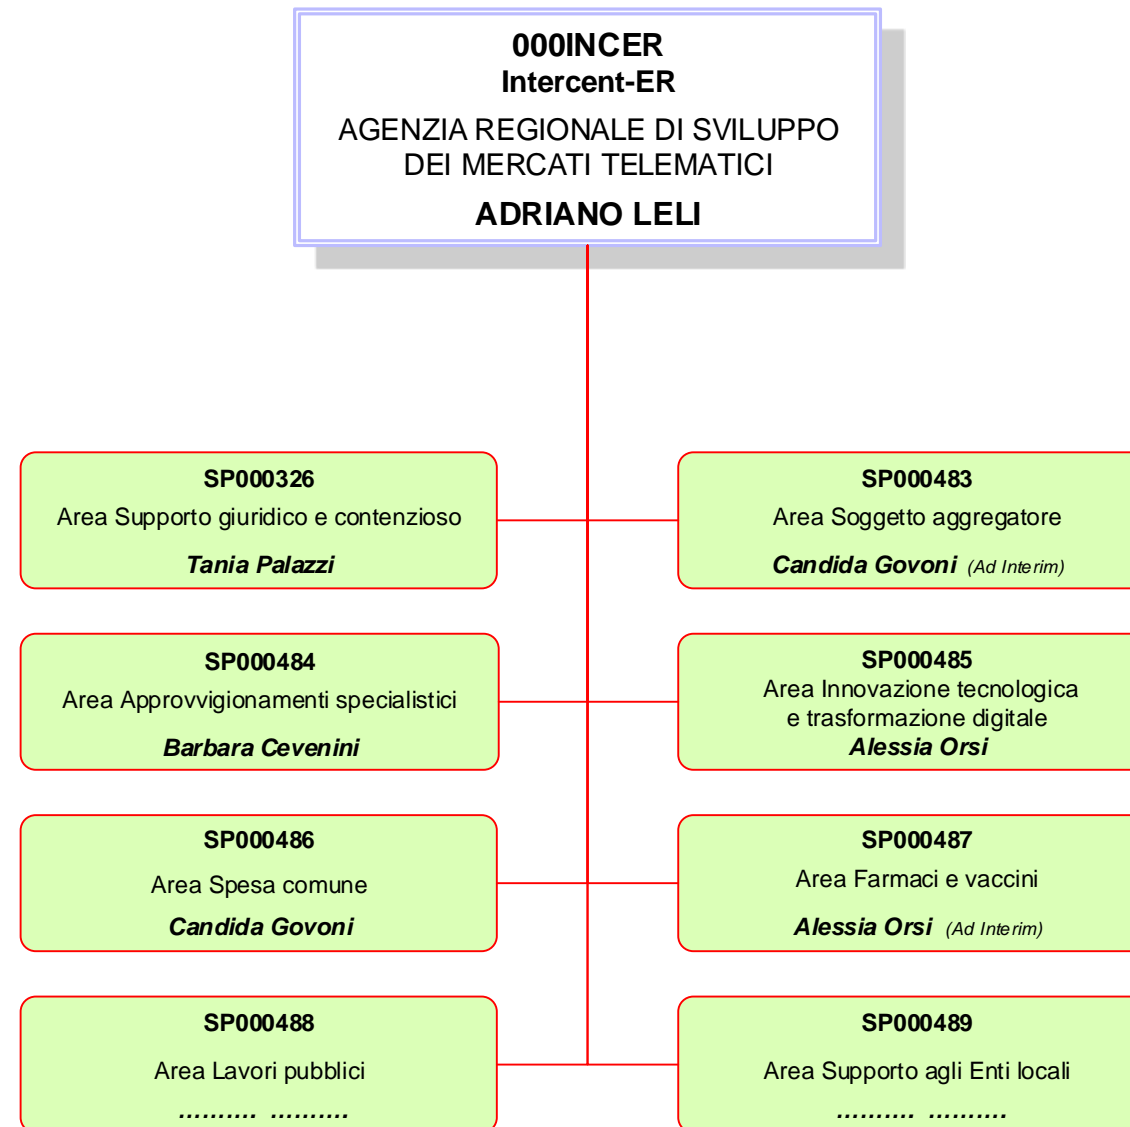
000INCER
Intercent-ER

AGENZIA REGIONALE DI SVILUPPO DEI MERCATI TELEMATICI

ADRIANO LELI

SP000326
Area Supporto giuridico e contenzioso
Tania Palazzi

SP000483
Area Soggetto aggregatore
Candida Govoni (Ad Interim)

SP000484
Area Approvvigionamenti specialistici
Barbara Cevenini

SP000485
Area Innovazione tecnologica e trasformazione digitale
Alessia Orsi

SP000486
Area Spesa comune
Candida Govoni

SP000487
Area Farmaci e vaccini
Alessia Orsi (Ad Interim)

SP000488
Area Lavori pubblici
.......... ..........

SP000489
Area Supporto agli Enti locali
.......... ..........